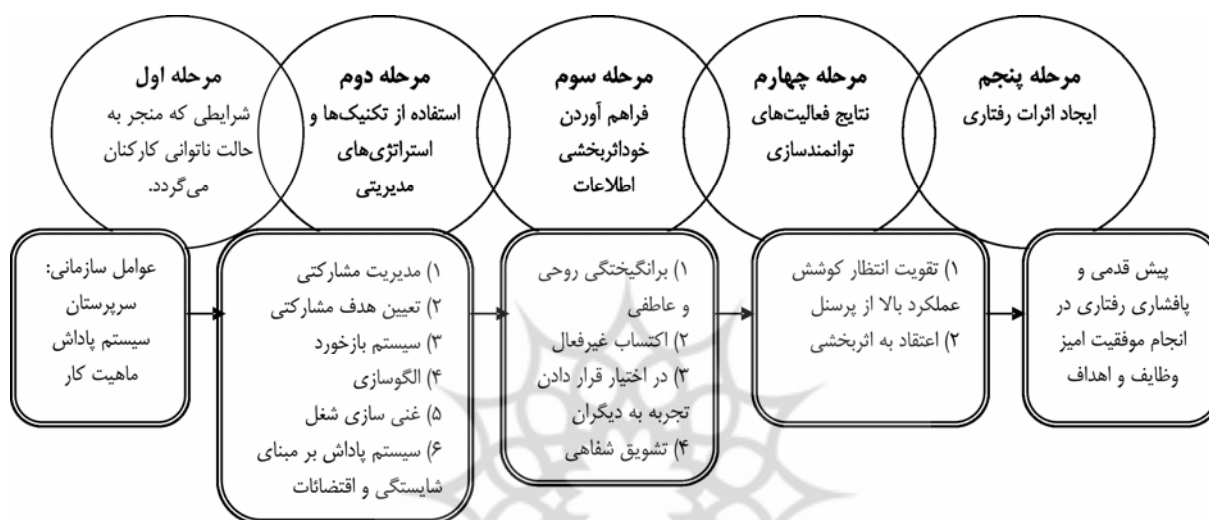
مرحله اول
شرایطی که منجر به حالت ناتوانی کارکنان می‌گردد.

مرحله دوم
استفاده از تکنیک‌ها و استراتژی‌های مدیریتی

مرحله سوم
فراهم آوردن خوداثربخشی اطلاعات

مرحله چهارم
نتایج فعالیت‌های توانمندسازی

مرحله پنجم
ایجاد اثرات رفتاری

عوامل سازمانی:
سرپرستان
سیستم پاداش
ماهیت کار

۱) مدیریت مشارکتی
۲) تعیین هدف مشارکتی
۳) سیستم بازخورد
۴) الگوسازی
۵) غنی سازی شغل
۶) سیستم پاداش بر مبنای شایستگی و اقتضائات

۱) برانگیختگی روحی و عاطفی
۲) اکتساب غیرفعال
۳) در اختیار قرار دادن تجربه به دیگران
۴) تشویق شفاهی

۱) تقویت انتظار کوشش عملکرد بالا از پرسنل
۲) اعتقاد به اثربخشی

پیش قدمی و پافشاری رفتاری در انجام موفقیت امیز وظایف و اهداف